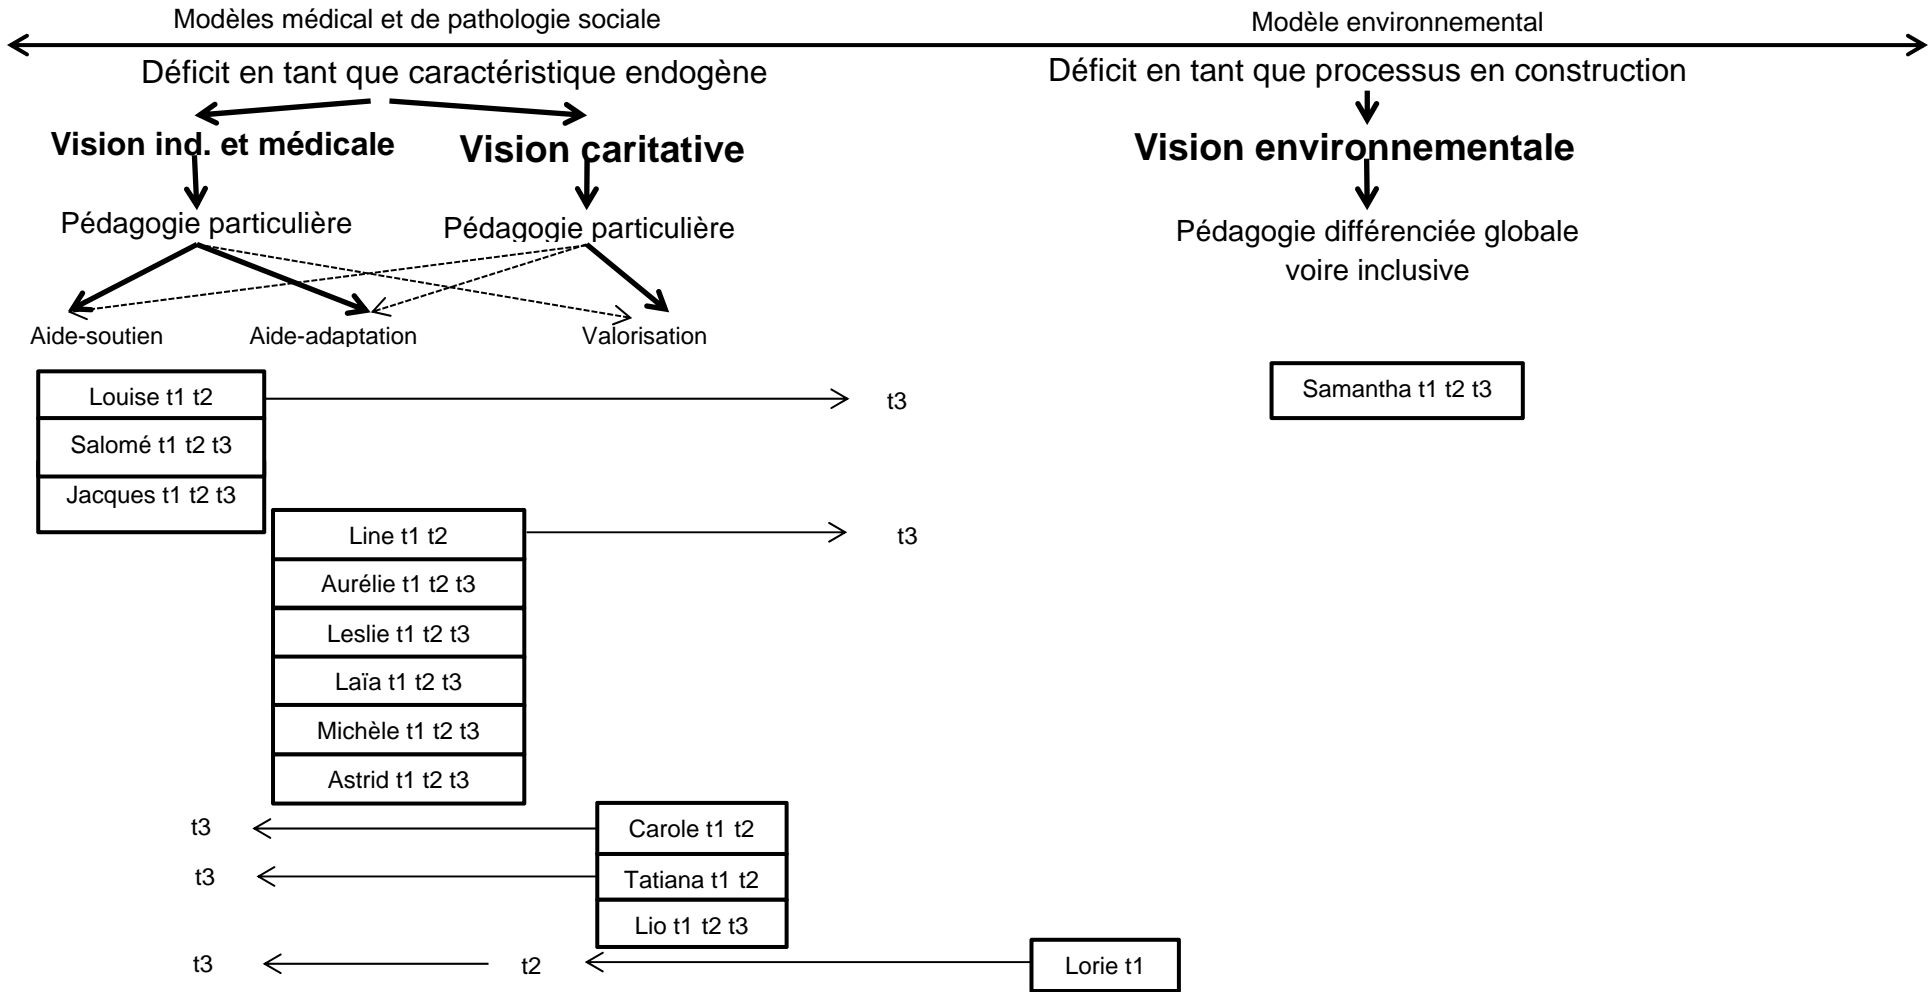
Modèles médical et de pathologie sociale

Modèle environnemental

Déficit en tant que caractéristique endogène

Déficit en tant que processus en construction

Vision ind. et médicale

Vision caritative

Vision environnementale

Pédagogie particulière

Pédagogie particulière

Pédagogie différenciée globale voire inclusive

Aide-soutien

Aide-adaptation

Valorisation

Louise t1 t2

t3

Salomé t1 t2 t3

Jacques t1 t2 t3

Samantha t1 t2 t3

Line t1 t2

t3

Aurélie t1 t2 t3

Leslie t1 t2 t3

Laïa t1 t2 t3

Michèle t1 t2 t3

Astrid t1 t2 t3

t3

Carole t1 t2

t3

Tatiana t1 t2

Lio t1 t2 t3

t3

t2

Lorie t1